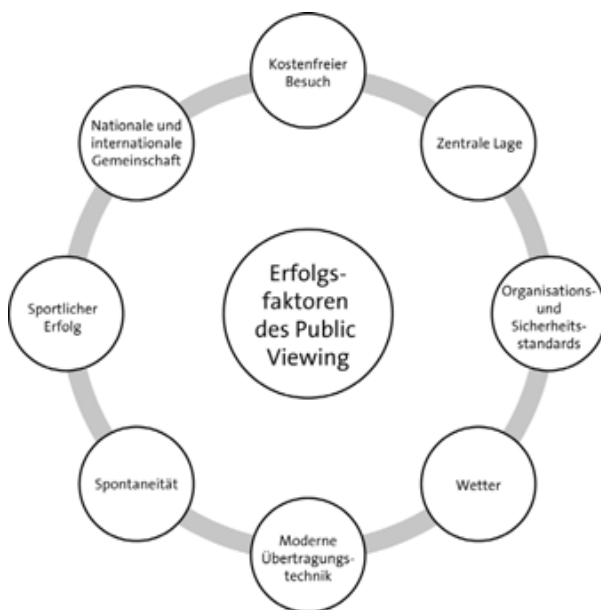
Erfolgsfaktoren des Public Viewing

Kostenfreier Besuch

Zentrale Lage

Organisations- und Sicherheitsstandards

Wetter

Moderne Übertragungstechnik

Spontaneität

Sportlicher Erfolg

Nationale und internationale Gemeinschaft